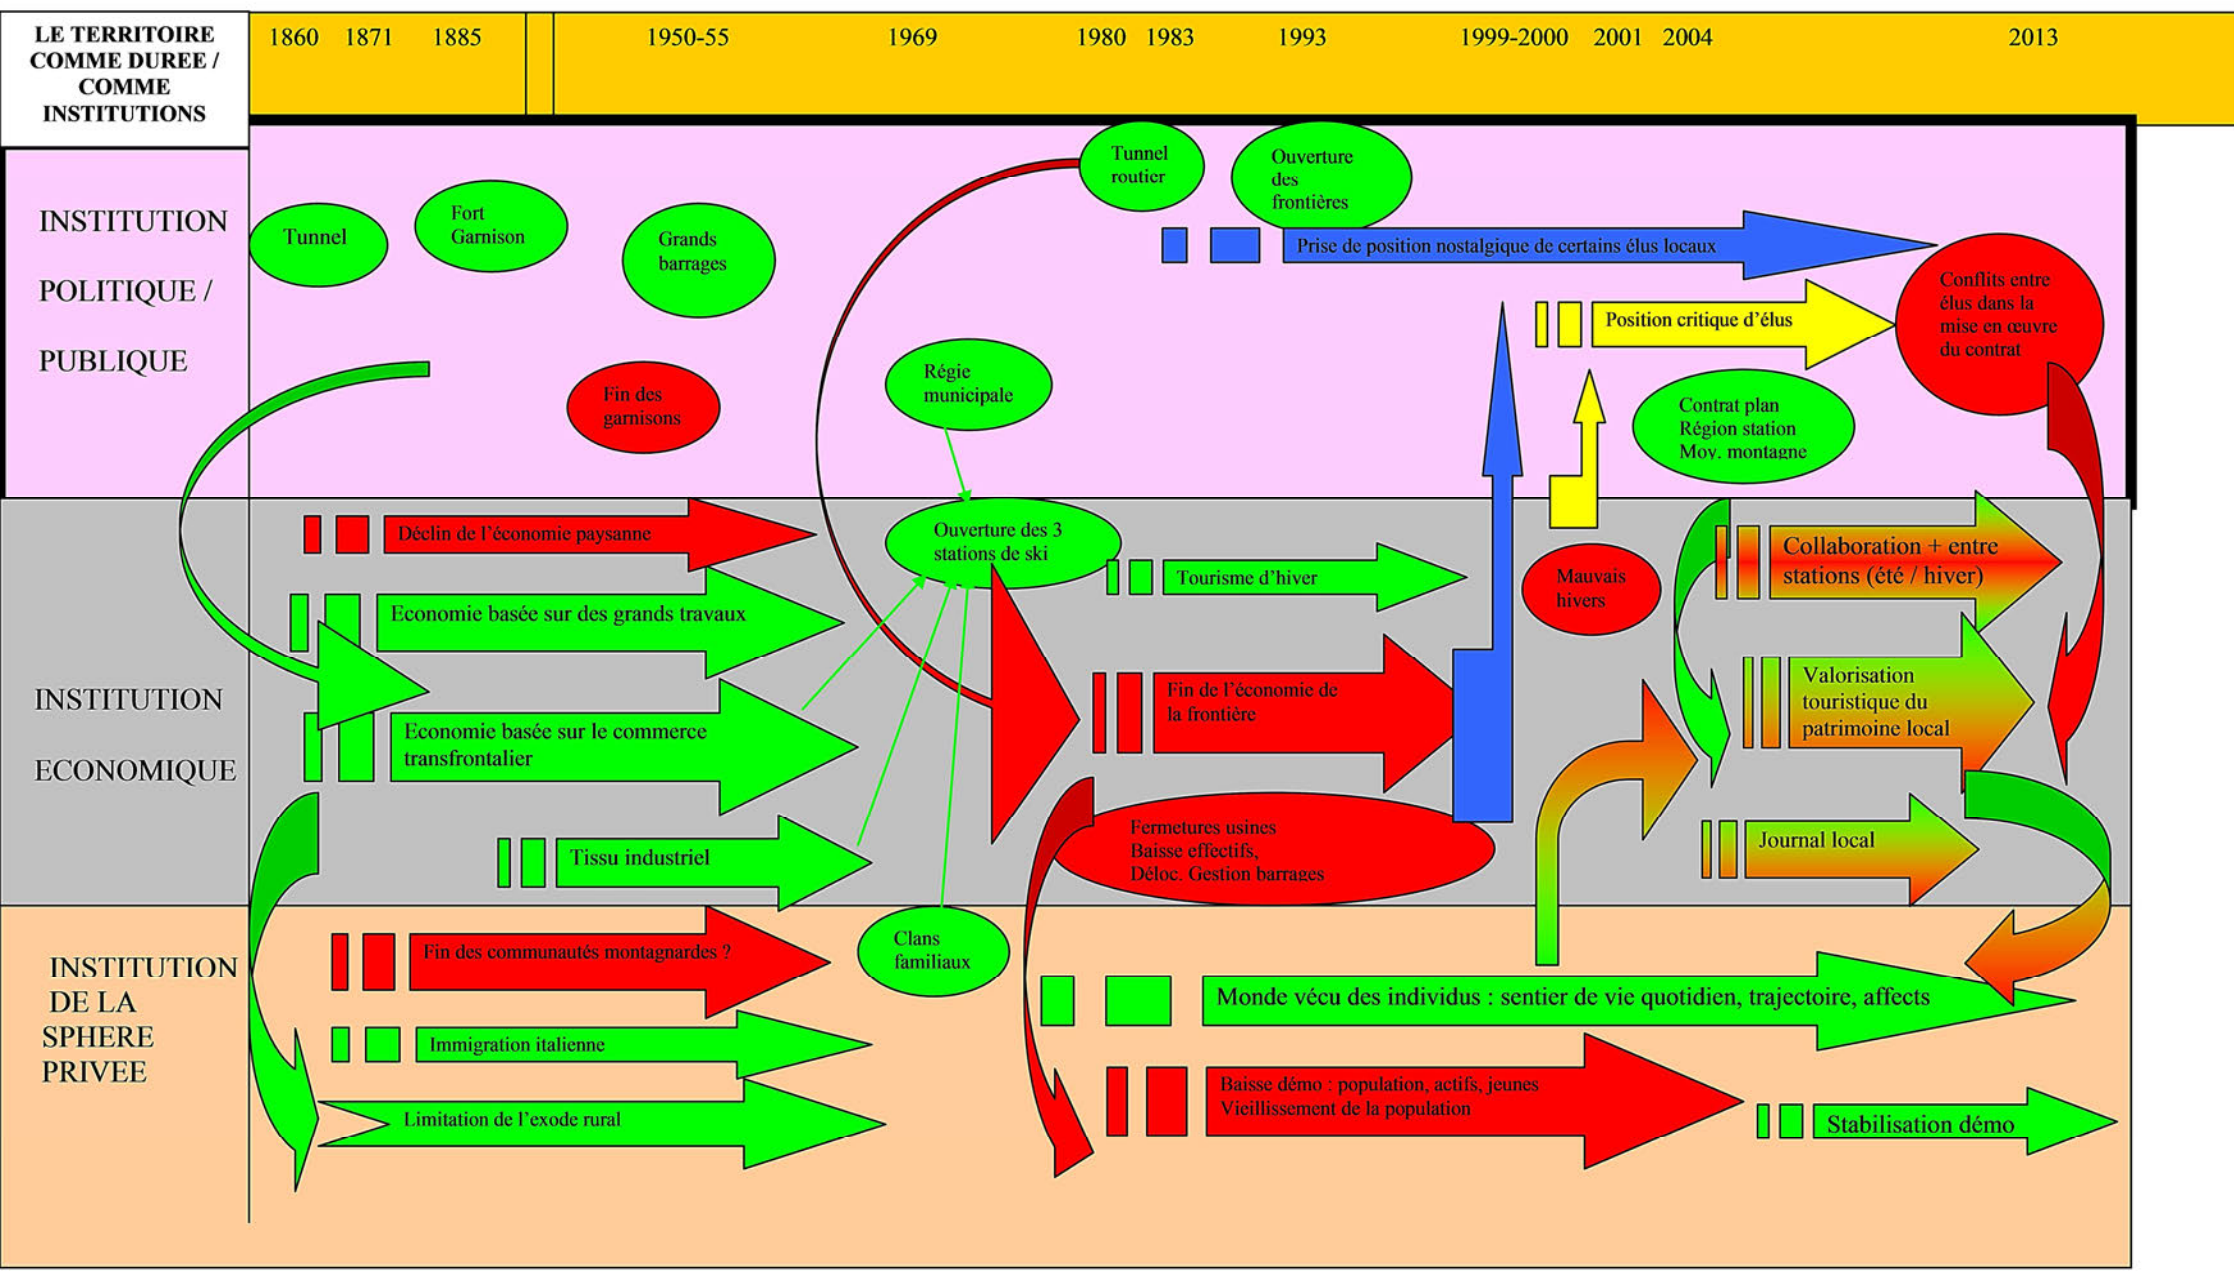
LE TERRITOIRE COMME DUREE / COMME INSTITUTIONS

1860 1871 1885 1950-55 1969 1980 1983 1993 1999-2000 2001 2004 2013

INSTITUTION POLITIQUE / PUBLIQUE

Tunnel

Fort Garnison

Grands barrages

Fin des garnisons

Tunnel routier

Ouverture des frontières

Prise de position nostalgique de certains élus locaux

Régie municipale

Position critique d'élus

Conflits entre élus dans la mise en œuvre du contrat

Contrat plan Région station Moy. montagne

INSTITUTION ECONOMIQUE

Déclin de l'économie paysanne

Ouverture des 3 stations de ski

Tourisme d'hiver

Mauvais hivers

Collaboration + entre stations (été / hiver)

Economie basée sur des grands travaux

Fin de l'économie de la frontière

Valorisation touristique du patrimoine local

Economie basée sur le commerce transfrontalier

Fermetures usines Baisse effectifs, Déloc. Gestion barrages

Journal local

Tissu industriel

INSTITUTION DE LA SPHERE PRIVEE

Clans familiaux

Fin des communautés montagnardes ?

Monde vécu des individus : sentier de vie quotidien, trajectoire, affects

Immigration italienne

Baisse démo : population, actifs, jeunes Vieillissement de la population

Limitation de l'exode rural

Stabilisation démo